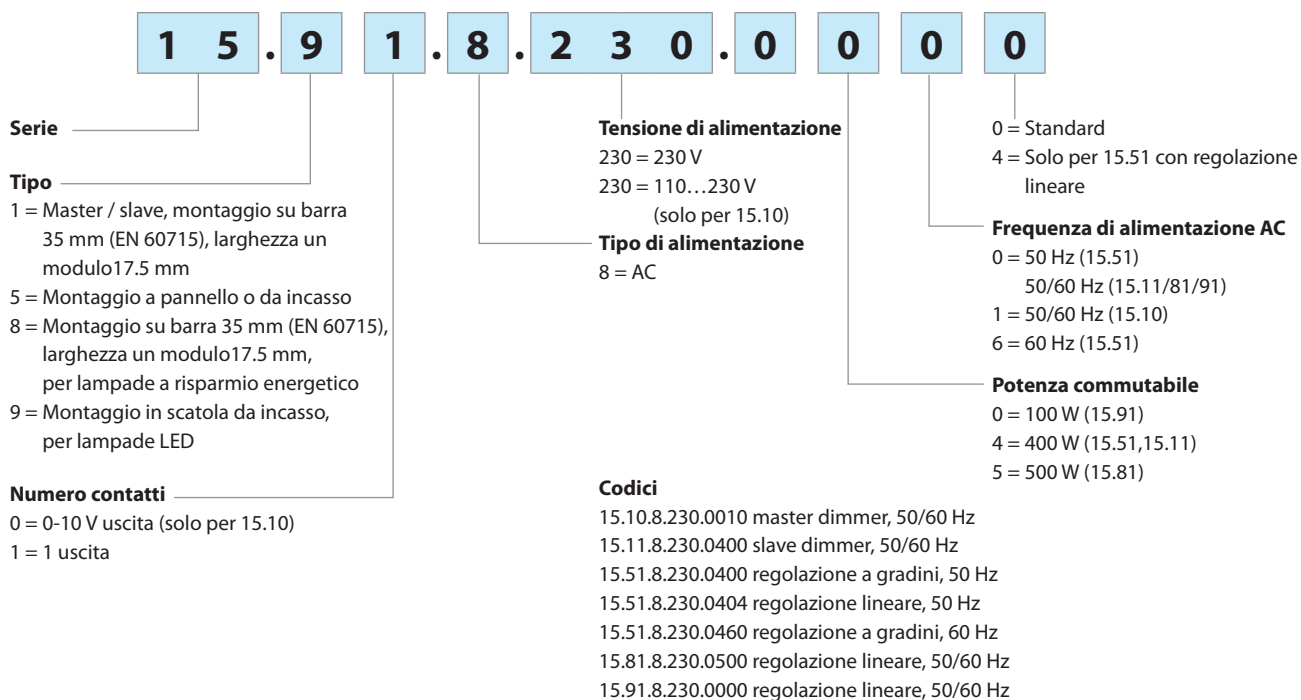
1 5 . 9 1 . 8 . 2 3 0 . 0 0 0 0

Serie

Tipo
1 = Master / slave, montaggio su barra 35 mm (EN 60715), larghezza un modulo17.5 mm
5 = Montaggio a pannello o da incasso
8 = Montaggio su barra 35 mm (EN 60715), larghezza un modulo17.5 mm, per lampade a risparmio energetico
9 = Montaggio in scatola da incasso, per lampade LED

Numero contatti
0 = 0-10 V uscita (solo per 15.10)
1 = 1 uscita

Tensione di alimentazione
230 = 230 V
230 = 110…230 V (solo per 15.10)

Tipo di alimentazione
8 = AC

0 = Standard
4 = Solo per 15.51 con regolazione lineare

Frequenza di alimentazione AC
0 = 50 Hz (15.51)
50/60 Hz (15.11/81/91)
1 = 50/60 Hz (15.10)
6 = 60 Hz (15.51)

Potenza commutabile
0 = 100 W (15.91)
4 = 400 W (15.51,15.11)
5 = 500 W (15.81)

Codici
15.10.8.230.0010 master dimmer, 50/60 Hz
15.11.8.230.0400 slave dimmer, 50/60 Hz
15.51.8.230.0400 regolazione a gradini, 50 Hz
15.51.8.230.0404 regolazione lineare, 50 Hz
15.51.8.230.0460 regolazione a gradini, 60 Hz
15.81.8.230.0500 regolazione lineare, 50/60 Hz
15.91.8.230.0000 regolazione lineare, 50/60 Hz